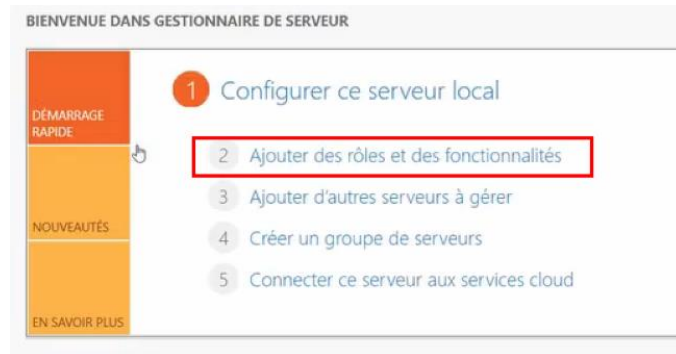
BIENVENUE DANS GESTIONNAIRE DE SERVEUR

DÉMARRAGE RAPIDE

NOUVEAUTÉS

EN SAVOIR PLUS

1 Configurer ce serveur local

2 Ajouter des rôles et des fonctionnalités

3 Ajouter d'autres serveurs à gérer

4 Créer un groupe de serveurs

5 Connecter ce serveur aux services cloud